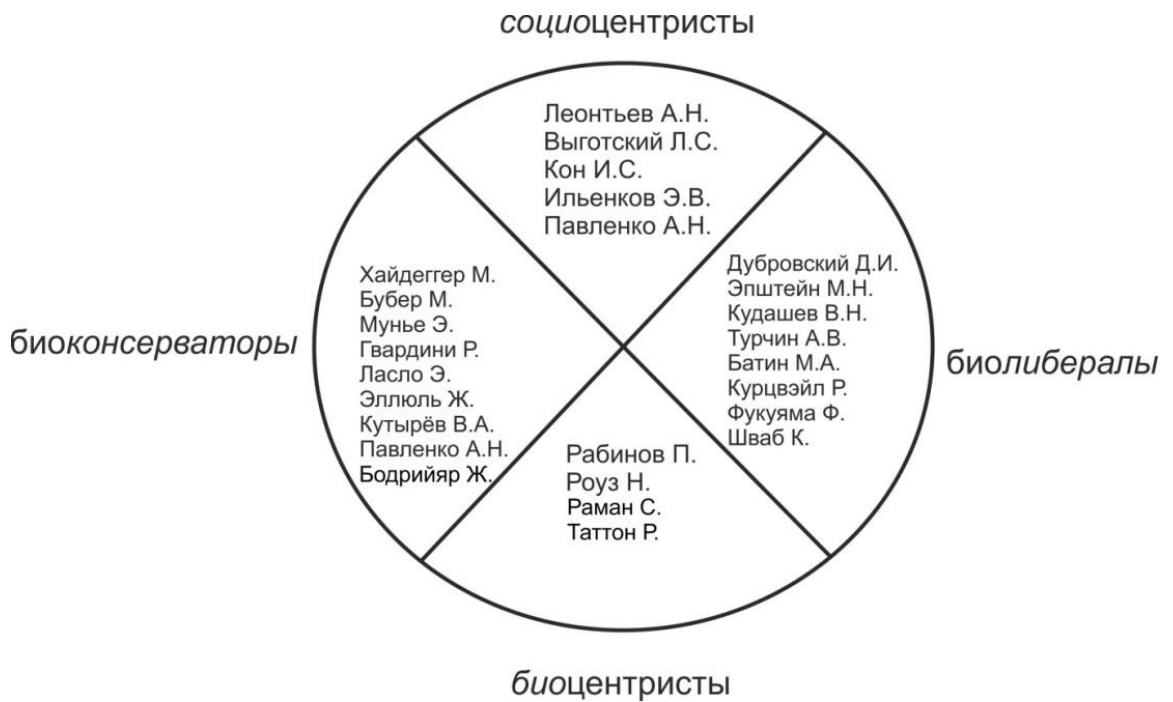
социоцентристы

Леонтьев А.Н.
Выготский Л.С.
Кон И.С.
Ильенков Э.В.
Павленко А.Н.

биоконсерваторы

Хайдеггер М.
Бубер М.
Мунье Э.
Гвардини Р.
Ласло Э.
Эллюль Ж.
Кутырёв В.А.
Павленко А.Н.
Бодрийяр Ж.

биолибералы

Дубровский Д.И.
Эпштейн М.Н.
Кудашев В.Н.
Турчин А.В.
Батин М.А.
Курцвэйл Р.
Фукуяма Ф.
Шваб К.

Рабинов П.
Роуз Н.
Раман С.
Таттон Р.

биоцентристы